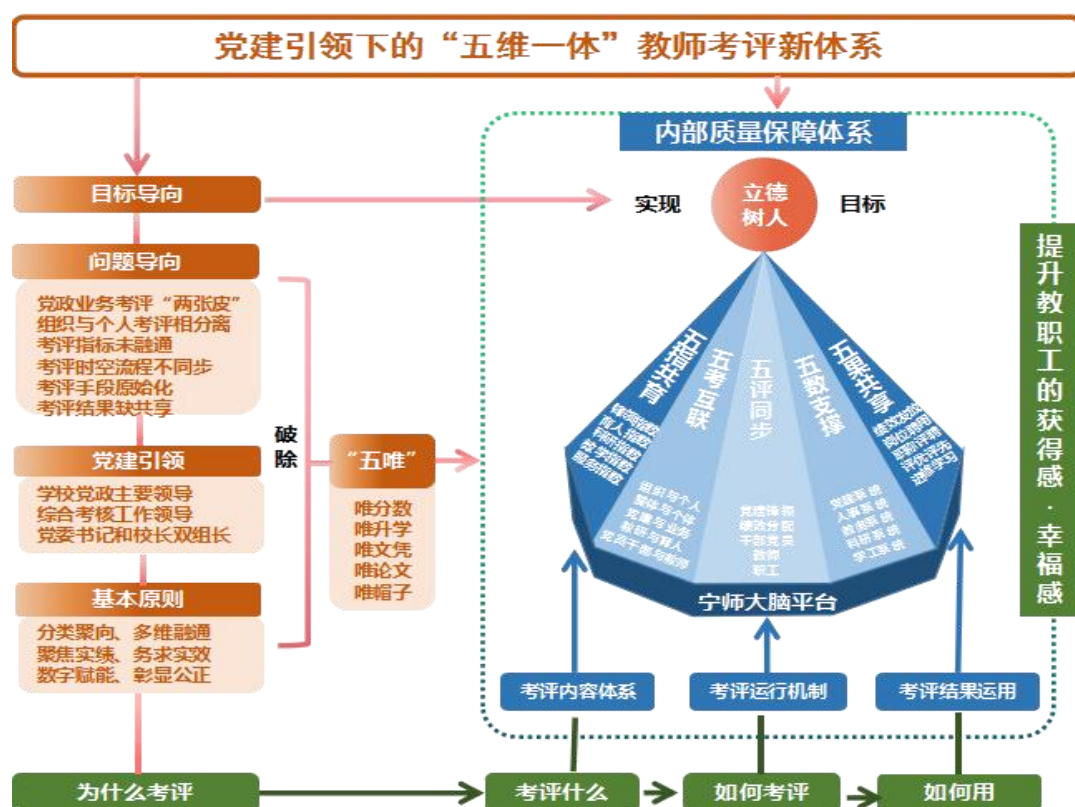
党建引领下的“五维一体”教师考评新体系

目标导向

问题导向

党政业务考评“两张皮”
组织与个人考评相分离
考评指标未融通
考评时空流程不同步
考评手段原始化
考评结果缺共享

党建引领

学校党政主要领导
综合考核工作领导
党委书记和校长双组长

基本原则

分类聚向、多维融通
聚焦实绩、务求实效
数字赋能、彰显公正

破除

“五唯”

唯分数
唯升学
唯文凭
唯论文
唯帽子

内部质量保障体系

实现

立德树人

目标

五指共育

五考互联

五评同步

五数支撑

五果共享

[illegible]

宁师大脑平台

考评内容体系

考评运行机制

考评结果运用

提升教职工的获得感·幸福感

为什么考评

考评什么

如何考评

如何用